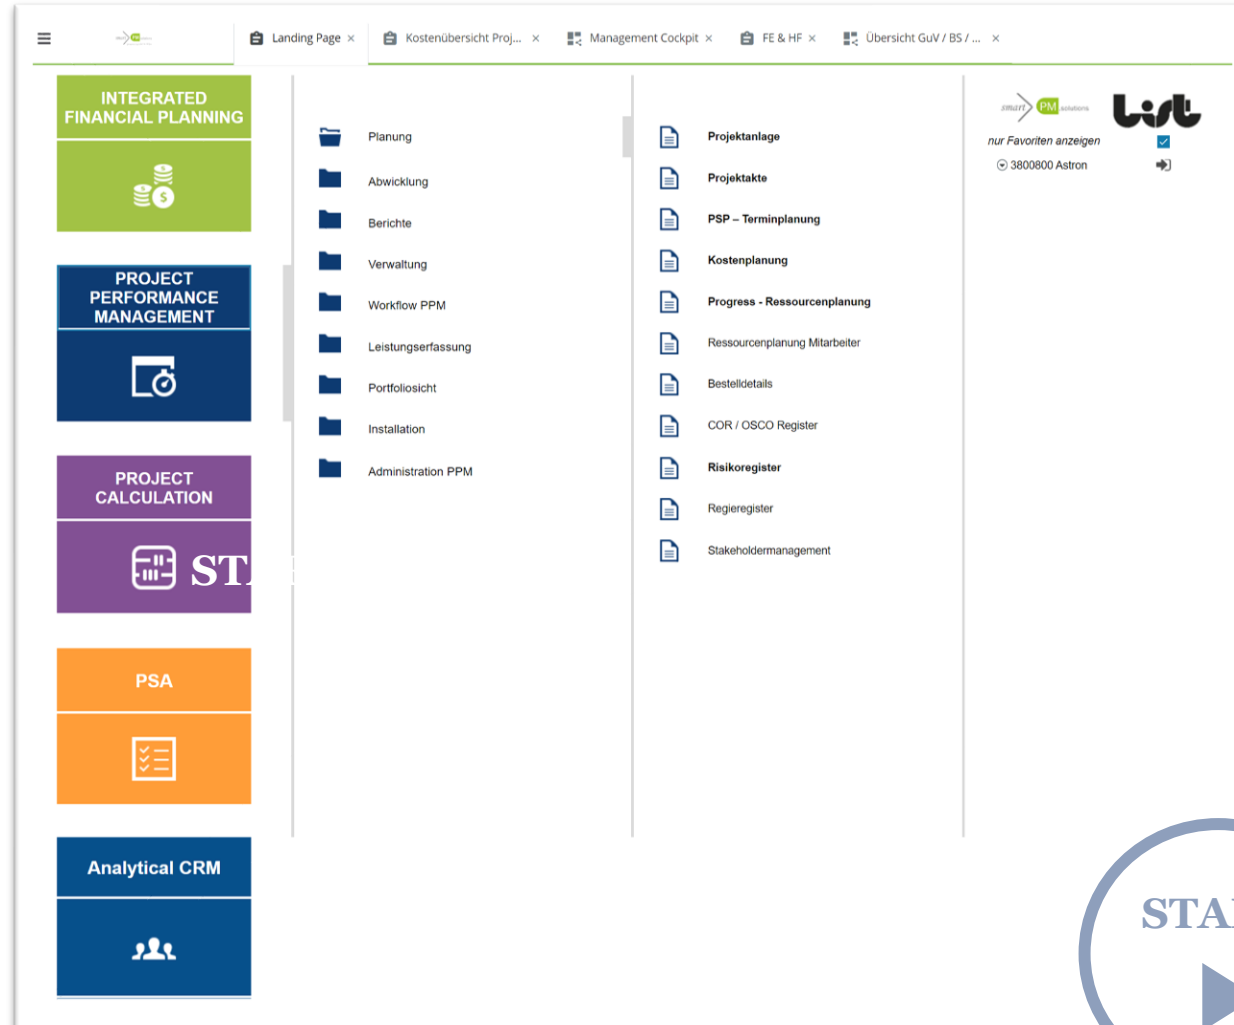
Landing Page ×
Kostenübersicht Proj... ×
Management Cockpit ×
FE & HF ×
Übersicht GuV / BS / ... ×

INTEGRATED FINANCIAL PLANNING

PROJECT PERFORMANCE MANAGEMENT

PROJECT CALCULATION

ST

PSA

Analytical CRM

Planung
Abwicklung
Berichte
Verwaltung
Workflow PPM
Leistungserfassung
Portfoliosicht
Installation
Administration PPM

Projektanlage
Projektakte
PSP – Terminplanung
Kostenplanung
Progress - Ressourcenplanung
Ressourcenplanung Mitarbeiter
Bestelldetails
COR / OSCO Register
Risikoregister
Regieregister
Stakeholdermanagement

smart PM solutions
List
nur Favoriten anzeigen
3800800 Astron

STA